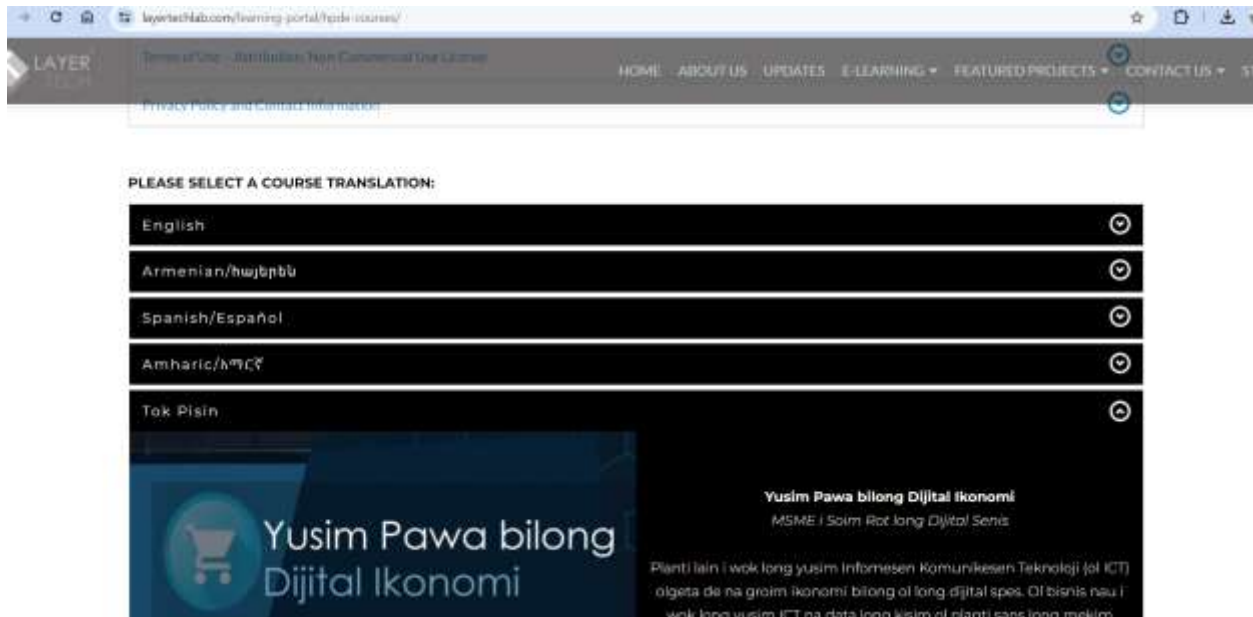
layertechlab.com/learning-portal/hpdx-courses/

LAYER TECH

Terms of Use - Attribution Non-Commercial Use License

HOME ABOUT US UPDATES E-LEARNING ▾ FEATURED PROJECTS ▾ CONTACT US ▾ S

Privacy Policy and Contact Information

PLEASE SELECT A COURSE TRANSLATION:

English

Armenian/հայերեն

Spanish/Español

Amharic/አማርኛ

Tok Pisin

Yusim Pawa bilong Dijital Ikonomi

Yusim Pawa bilong Dijital Ikonomi

MSME i Soim Rot long Dijital Senis

Planti lain i wok long yusim Infomesen Komunikesen Teknoloji (ol ICT) olgeta de na groim ikonomi bilong ol long dijital spes. Ol bisnis nau i wok long yusim ICT na data long kisim ol planti sans long mekim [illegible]